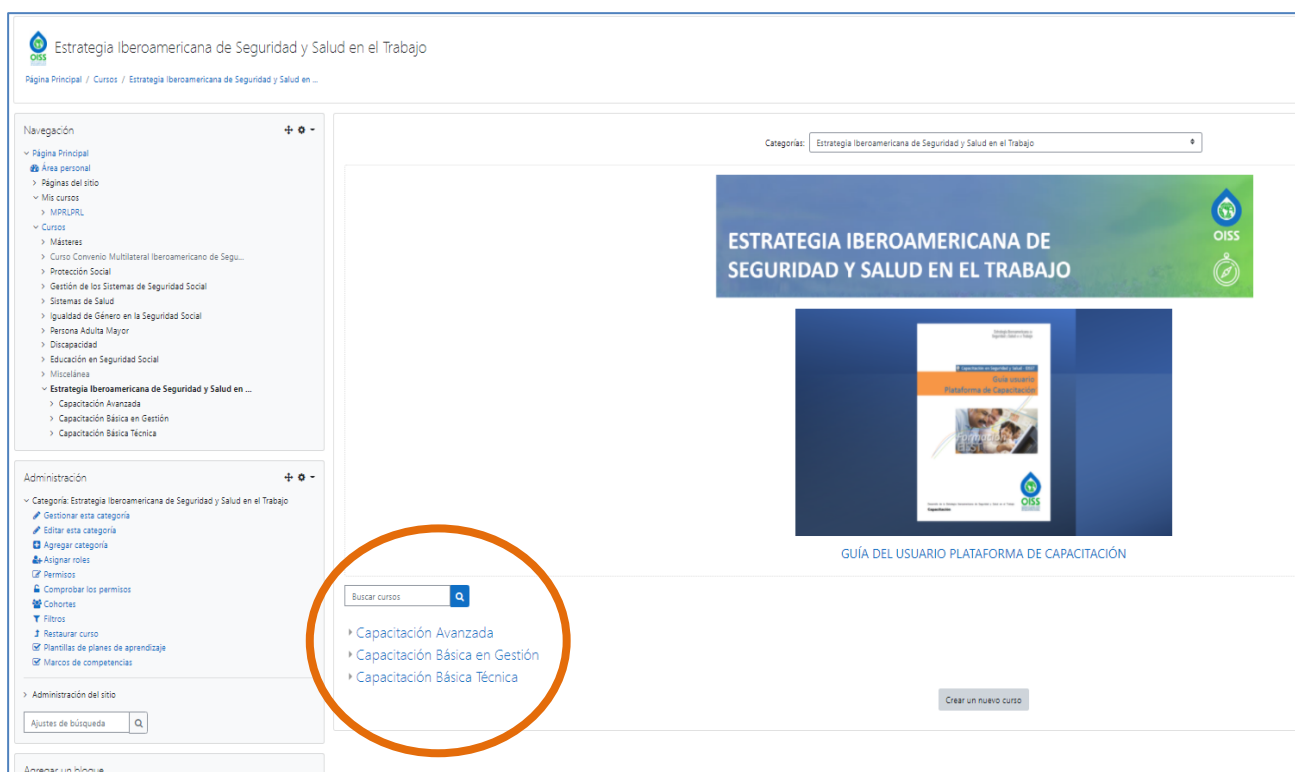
OISS

Estrategia Iberoamericana de Seguridad y Salud en el Trabajo

Página Principal / Cursos / Estrategia Iberoamericana de Seguridad y Salud en ...

Navegación

Página Principal
Área personal
Páginas del sitio
Mis cursos
MPRLPRL
Cursos
Másteres
Curso Convenio Multilateral Iberoamericano de Segu...
Protección Social
Gestión de los Sistemas de Seguridad Social
Sistemas de Salud
Igualdad de Género en la Seguridad Social
Persona Adulta Mayor
Discapacidad
Educación en Seguridad Social
Miscelánea
Estrategia Iberoamericana de Seguridad y Salud en ...
Capacitación Avanzada
Capacitación Básica en Gestión
Capacitación Básica Técnica

Administración

Categoría: Estrategia Iberoamericana de Seguridad y Salud en el Trabajo
Gestionar esta categoría
Editar esta categoría
Agregar categoría
Asignar roles
Permisos
Comprobar los permisos
Cohortes
Filtros
Restaurar curso
Plantillas de planes de aprendizaje
Marcos de competencias

Administración del sitio

Ajustes de búsqueda

Agregar un bloque

Categorías: Estrategia Iberoamericana de Seguridad y Salud en el Trabajo

ESTRATEGIA IBEROAMERICANA DE SEGURIDAD Y SALUD EN EL TRABAJO

OISS

Guía usuario Plataforma de Capacitación

OISS

GUÍA DEL USUARIO PLATAFORMA DE CAPACITACIÓN

Buscar cursos

Capacitación Avanzada
Capacitación Básica en Gestión
Capacitación Básica Técnica

Crear un nuevo curso